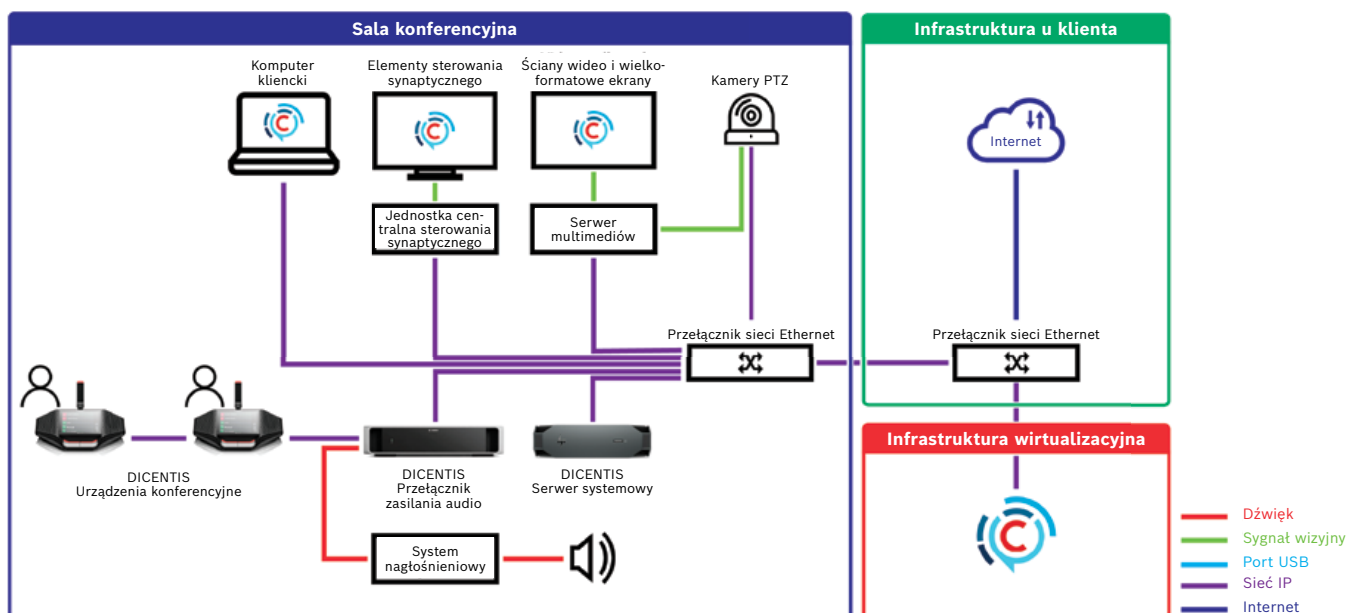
Sala konferencyjna

Infrastruktura u klienta

Komputer kliencki

Elementy sterowania synaptycznego

Ściany wideo i wielkoformatowe ekrany

Kamery PTZ

Internet

Jednostka centralna sterowania synaptycznego

Serwer multimediów

Przełącznik sieci Ethernet

Przełącznik sieci Ethernet

DICENTIS
Urządzenia konferencyjne

DICENTIS
Przełącznik zasilania audio

DICENTIS
Serwer systemowy

Infrastruktura wirtualizacyjna

System nagłośnieniowy

Dźwięk
Sygnał wizyjny
Port USB
Sieć IP
Internet